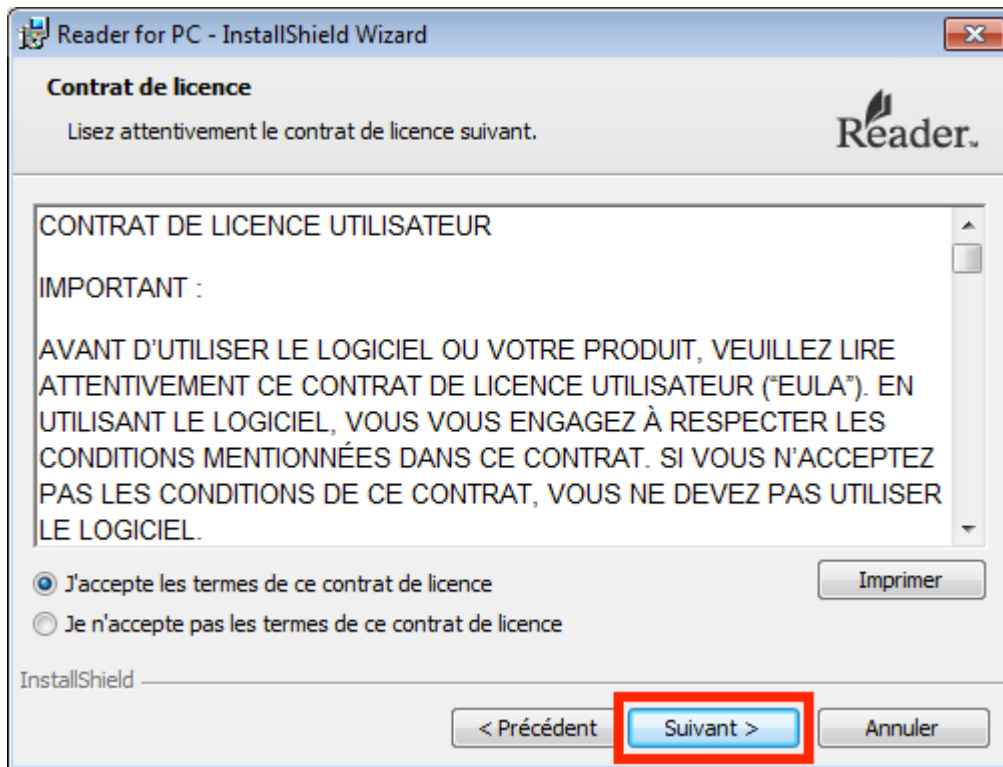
Reader for PC - InstallShield Wizard

Contrat de licence

Lisez attentivement le contrat de licence suivant.

Reader.

CONTRAT DE LICENCE UTILISATEUR

IMPORTANT :

AVANT D'UTILISER LE LOGICIEL OU VOTRE PRODUIT, VEUILLEZ LIRE ATTENTIVEMENT CE CONTRAT DE LICENCE UTILISATEUR ("EULA"). EN UTILISANT LE LOGICIEL, VOUS VOUS ENGAGEZ À RESPECTER LES CONDITIONS MENTIONNÉES DANS CE CONTRAT. SI VOUS N'ACCEPTEZ PAS LES CONDITIONS DE CE CONTRAT, VOUS NE DEVEZ PAS UTILISER LE LOGICIEL.

J'accepte les termes de ce contrat de licence

Je n'accepte pas les termes de ce contrat de licence

Imprimer

InstallShield

< Précédent

Suivant >

Annuler